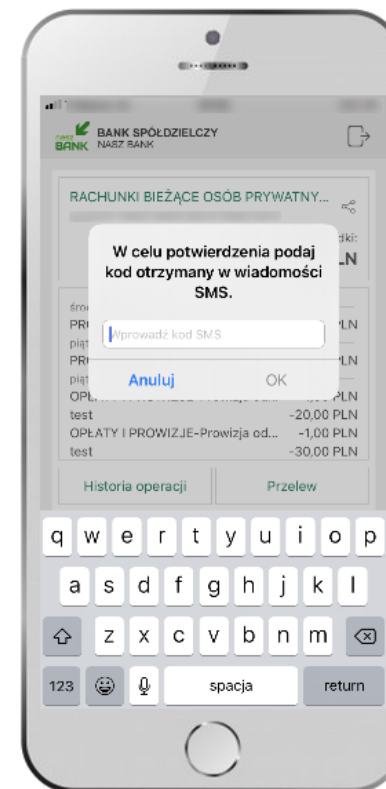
BANK SPÓŁDZIELCZY
NASZ BANK

RACHUNKI BIEŻĄCE OSÓB PRYWATNY...

dki:
LN

śro
PR LN
pią
PR LN
pią

W celu potwierdzenia podaj kod otrzymany w wiadomości SMS.

Wprowadź kod SMS

Anuluj OK

OPŁATY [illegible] LN
test -20,00 PLN
OPŁATY I PROWIZJE-Prowizja od... -1,00 PLN
test -30,00 PLN

Historia operacji
Przelew

q w e r t y u i o p
a s d f g h j k l
z x c v b n m
123 spacja return